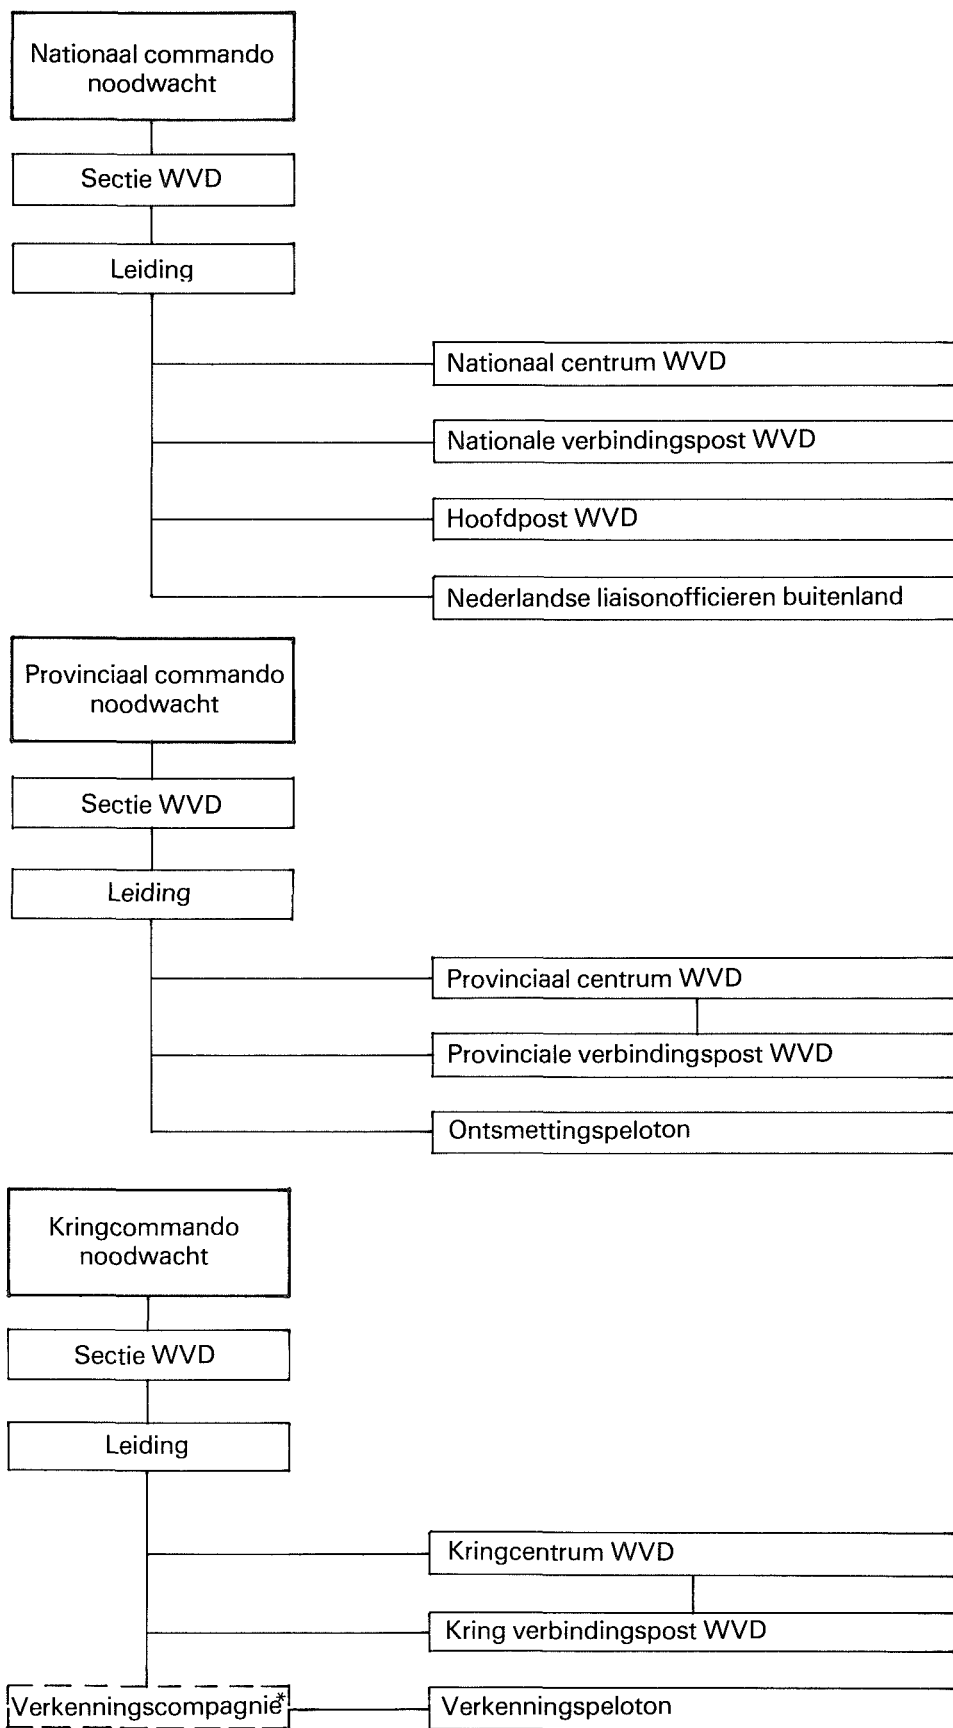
Nationaal commando noodwacht

Sectie WVD

Leiding

Nationaal centrum WVD

Nationale verbindingspost WVD

Hoofdpost WVD

Nederlandse liaisonofficieren buitenland

Provinciaal commando noodwacht

Sectie WVD

Leiding

Provinciaal centrum WVD

Provinciale verbindingspost WVD

Ontsmettingspeloton

Kringcommando noodwacht

Sectie WVD

Leiding

Kringcentrum WVD

Kring verbindingspost WVD

Verkenningscompagnie*

Verkenningspeloton